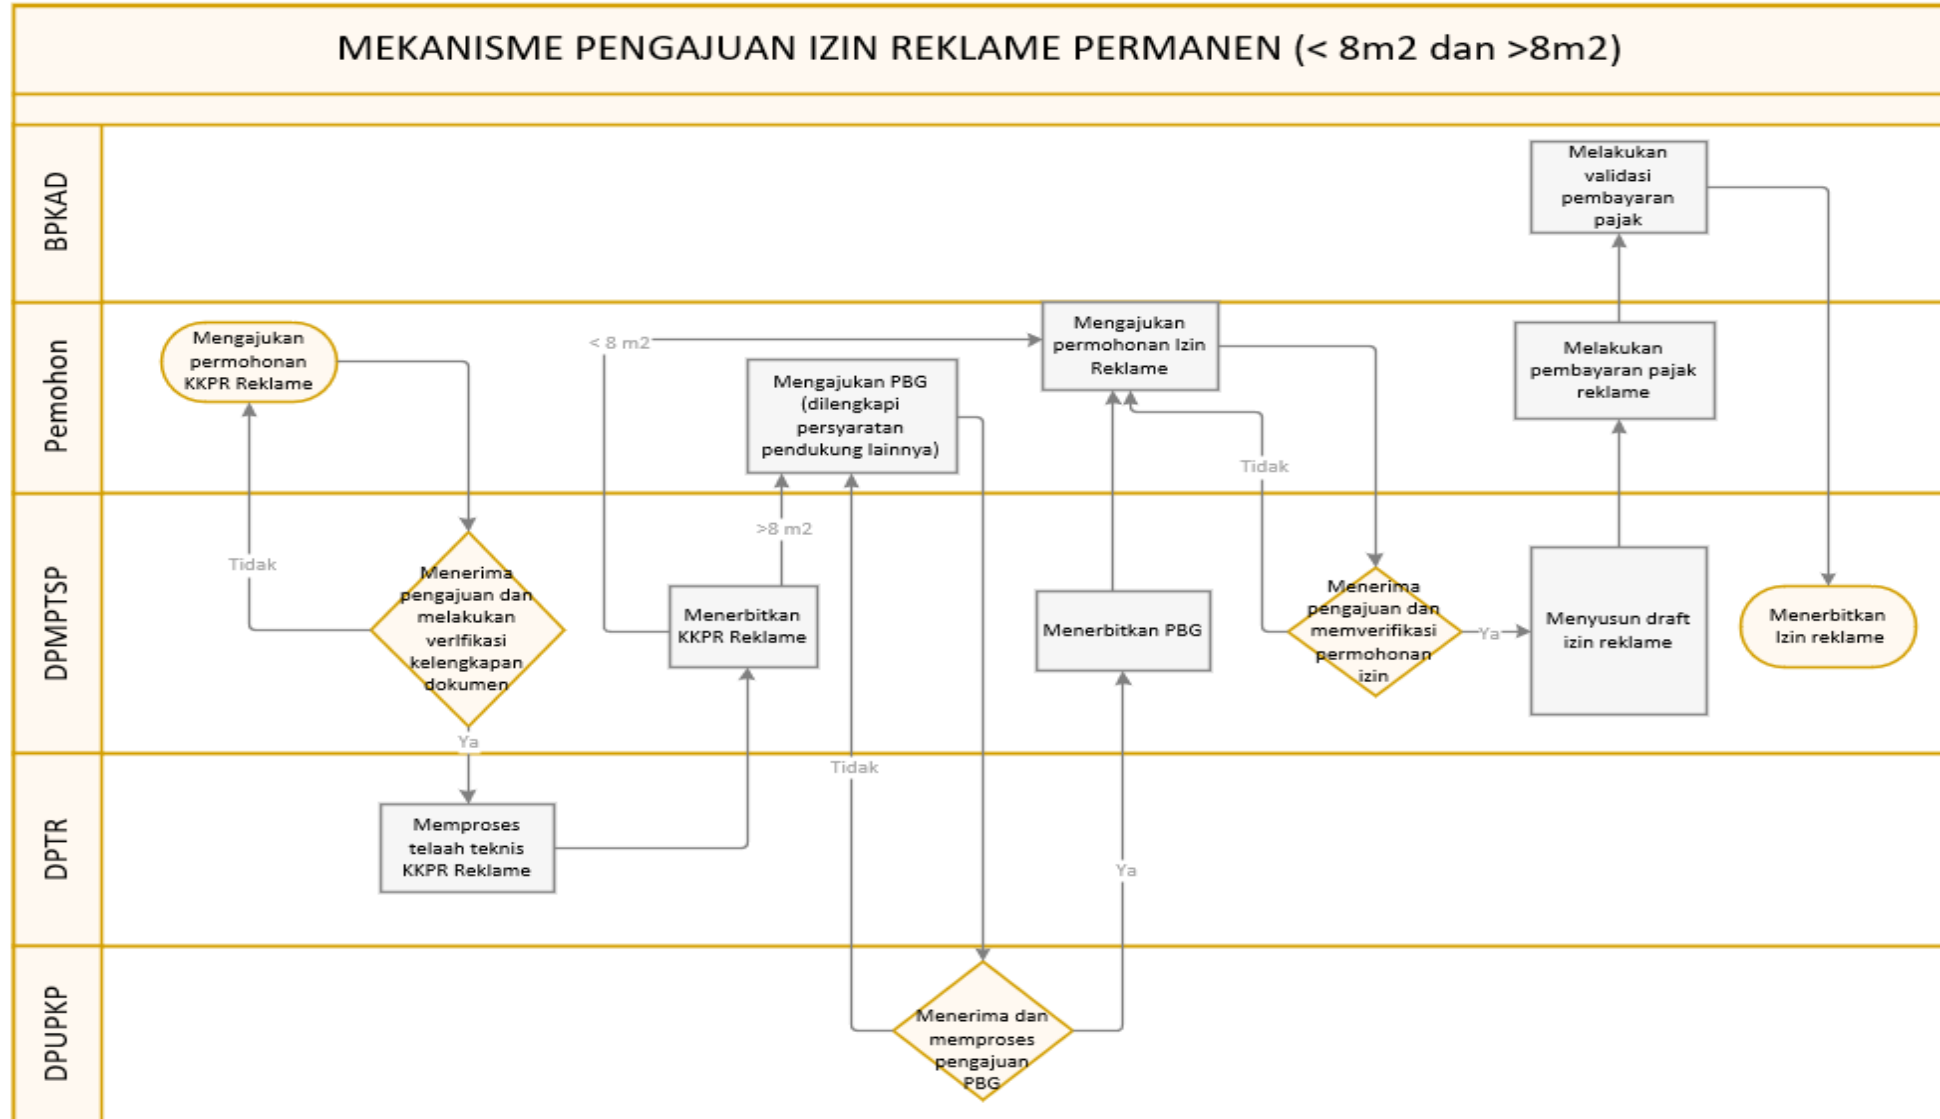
MEKANISME PENGAJUAN IZIN REKLAME PERMANEN (< 8m2 dan >8m2)

BPKAD

Melakukan validasi pembayaran pajak

Pemohon

Mengajukan permohonan KKPR Reklame

< 8 m2

Mengajukan PBG (dilengkapi persyaratan pendukung lainnya)

Mengajukan permohonan Izin Reklame

Melakukan pembayaran pajak reklame

Tidak

DPMPTSP

Tidak

Menerima pengajuan dan melakukan verifikasi kelengkapan dokumen

>8 m2

Menerbitkan KKPR Reklame

Menerbitkan PBG

Menerima pengajuan dan memverifikasi permohonan izin

Ya

Menyusun draft izin reklame

Menerbitkan Izin reklame

Ya

Tidak

DPTR

Memproses telaah teknis KKPR Reklame

Ya

DPUPKP

Menerima dan memproses pengajuan PBG